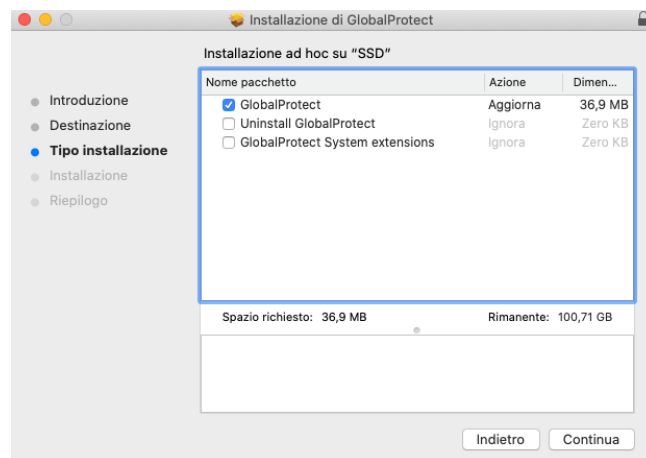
Installazione di GlobalProtect

Installazione ad hoc su "SSD"

Introduzione
Destinazione
Tipo installazione
Installazione
Riepilogo

| Nome pacchetto | Azione | Dimen... |
|---|---|---|
| GlobalProtect | Aggiorna | 36,9 MB |
| Uninstall GlobalProtect | Ignora | Zero KB |
| GlobalProtect System extensions | Ignora | Zero KB |

Spazio richiesto: 36,9 MB
Rimanente: 100,71 GB

Indietro
Continua